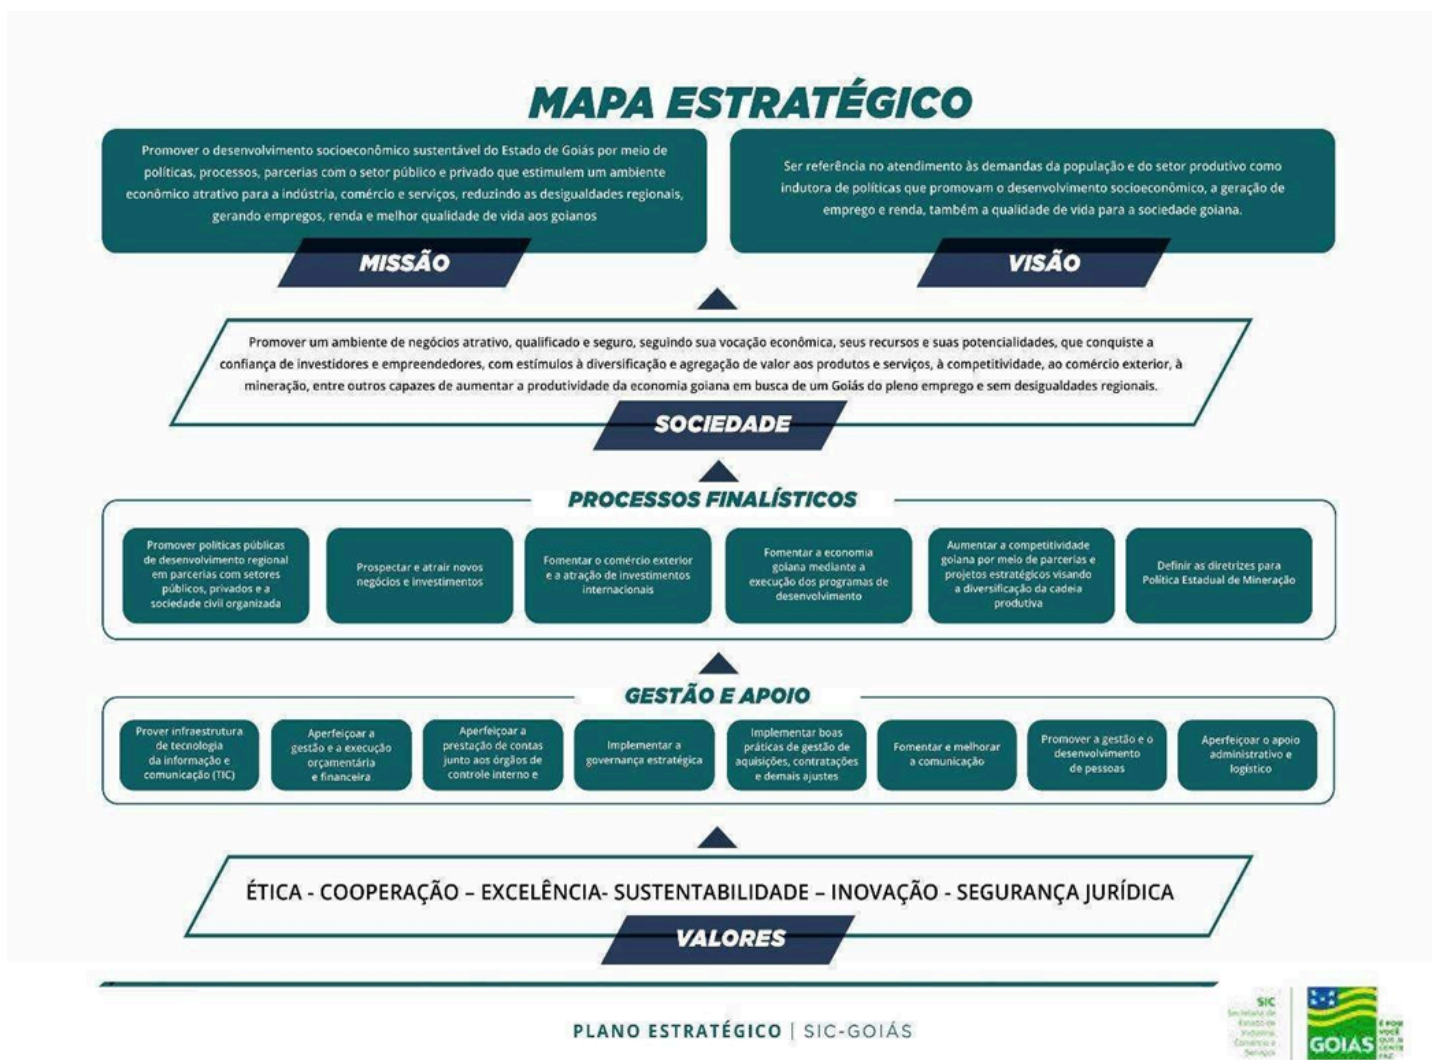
MAPA ESTRATÉGICO

Promover o desenvolvimento socioeconômico sustentável do Estado de Goiás por meio de políticas, processos, parcerias com o setor público e privado que estimulem um ambiente econômico atrativo para a indústria, comércio e serviços, reduzindo as desigualdades regionais, gerando empregos, renda e melhor qualidade de vida aos goianos

MISSÃO

Ser referência no atendimento às demandas da população e do setor produtivo como indutora de políticas que promovam o desenvolvimento socioeconômico, a geração de emprego e renda, também a qualidade de vida para a sociedade goiana.

VISÃO

Promover um ambiente de negócios atrativo, qualificado e seguro, seguindo sua vocação econômica, seus recursos e suas potencialidades, que conquiste a confiança de investidores e empreendedores, com estímulos à diversificação e agregação de valor aos produtos e serviços, à competitividade, ao comércio exterior, à mineração, entre outros capazes de aumentar a produtividade da economia goiana em busca de um Goiás do pleno emprego e sem desigualdades regionais.

SOCIEDADE

PROCESSOS FINALÍSTICOS

Promover políticas públicas de desenvolvimento regional em parcerias com setores públicos, privados e a sociedade civil organizada

Prospectar e atrair novos negócios e investimentos

Fomentar o comércio exterior e a atração de investimentos internacionais

Fomentar a economia goiana mediante a execução dos programas de desenvolvimento

Aumentar a competitividade goiana por meio de parcerias e projetos estratégicos visando a diversificação da cadeia produtiva

Definir as diretrizes para Política Estadual de Mineração

GESTÃO E APOIO

Prover infraestrutura de tecnologia da informação e comunicação (TIC)

Aperfeiçoar a gestão e a execução orçamentária e financeira

Aperfeiçoar a prestação de contas junto aos órgãos de controle interno e

Implementar a governança estratégica

Implementar boas práticas de gestão de aquisições, contratações e demais ajustes

Fomentar e melhorar a comunicação

Promover a gestão e o desenvolvimento de pessoas

Aperfeiçoar o apoio administrativo e logístico

ÉTICA - COOPERAÇÃO – EXCELÊNCIA- SUSTENTABILIDADE – INOVAÇÃO - SEGURANÇA JURÍDICA

VALORES

PLANO ESTRATÉGICO | SIC-GOIÁS

SIC Secretaria de Estado de Indústria, Comércio e Serviços

GOIÁS É POR VOCÊ QUE A GENTE FAZ